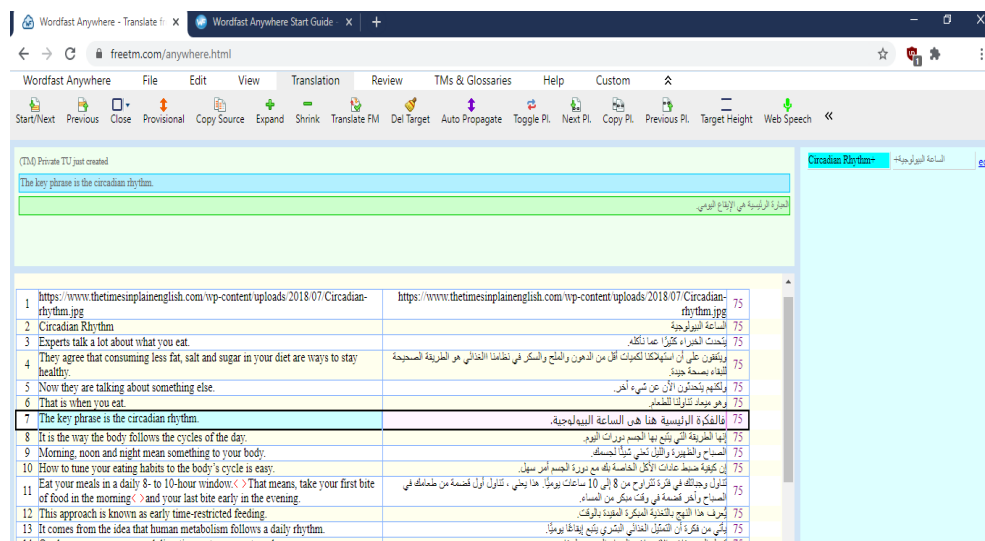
Wordfast Anywhere - Translate fr ×  Wordfast Anywhere Start Guide - ×  +

freetm.com/anywhere.html

Wordfast Anywhere  File  Edit  View  Translation  Review  TMs & Glossaries  Help  Custom

Start/Next  Previous  Close  Provisional  Copy Source  Expand  Shrink  Translate FM  Del Target  Auto Propagate  Toggle Pl.  Next Pl.  Copy Pl.  Previous Pl.  Target Height  Web Speech  «

(TM) Private TU just created

The key phrase is the circadian rhythm.

العبارة الرئيسية هي الإيقاع اليومي.

Circadian Rhythm→  الساعة البيولوجية←

| | | | |
|---|---|---|---|
| 1 | https://www.thetimesinplainenglish.com/wp-content/uploads/2018/07/Circadian-rhythm.jpg | https://www.thetimesinplainenglish.com/wp-content/uploads/2018/07/Circadian-rhythm.jpg | 75 |
| 2 | Circadian Rhythm | الساعة البيولوجية | 75 |
| 3 | Experts talk a lot about what you eat. | يتحدث الخبراء كثيرًا عما تأكله. | 75 |
| 4 | They agree that consuming less fat, salt and sugar in your diet are ways to stay healthy. | ويتفقون على أن استهلاكنا لكميات أقل من الدهون والملح والسكر في نظامنا الغذائي هو الطريقة الصحيحة للبقاء بصحة جيدة. | 75 |
| 5 | Now they are talking about something else. | ولكنهم يتحدثون الآن عن شيء آخر. | 75 |
| 6 | That is when you eat. | وهو ميعاد تناولنا للطعام. | 75 |
| 7 | The key phrase is the circadian rhythm. | فالفكرة الرئيسية هنا هي الساعة البيولوجية. | 75 |
| 8 | It is the way the body follows the cycles of the day. | إنها الطريقة التي يتبع بها الجسم دورات اليوم. | 75 |
| 9 | Morning, noon and night mean something to your body. | الصباح والظهيرة والليل تعني شيئًا لجسمك. | 75 |
| 10 | How to tune your eating habits to the body's cycle is easy. | إن كيفية ضبط عادات الأكل الخاصة بك مع دورة الجسم أمر سهل. | 75 |
| 11 | Eat your meals in a daily 8- to 10-hour window.‹ › That means, take your first bite of food in the morning‹ ›and your last bite early in the evening. | تناول وجباتك في فترة تتراوح من 8 إلى 10 ساعات يوميًا. هذا يعني ، تناول أول قضمة من طعامك في الصباح وآخر قضمة في وقت مبكر من المساء. | 75 |
| 12 | This approach is known as early time-restricted feeding. | يعرف هذا النهج بالتغذية المبكرة المقيدة بالوقت. | 75 |
| 13 | It comes from the idea that human metabolism follows a daily rhythm. | يأتي من فكرة أن التمثيل الغذائي البشري يتبع إيقاعًا يوميًا. | 75 |